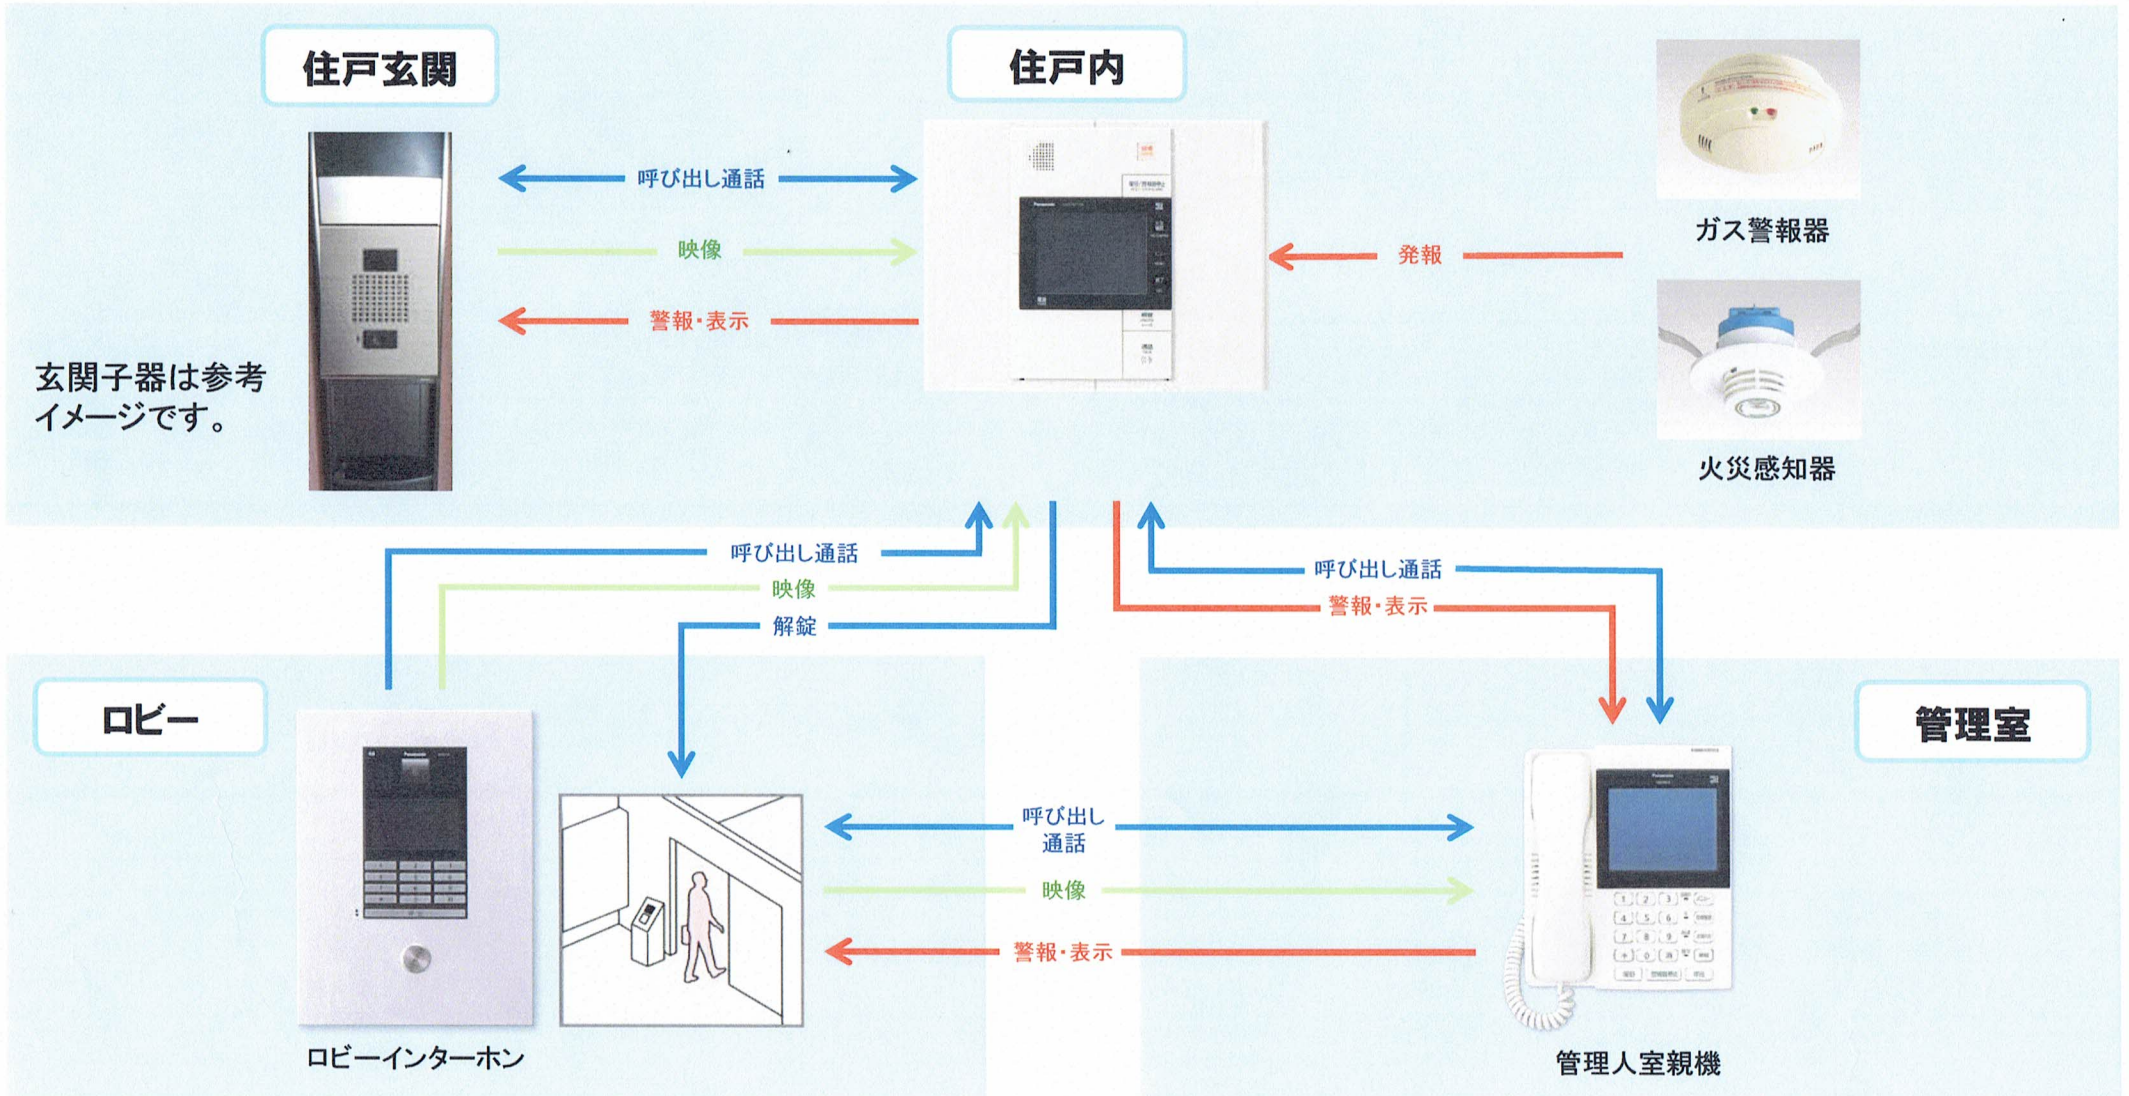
住戸玄関

住戸内

呼び出し通話

映像

警報・表示

ガス警報器

発報

火災感知器

玄関子器は参考イメージです。

呼び出し通話

映像

解錠

呼び出し通話

警報・表示

ロビー

管理室

呼び出し通話

映像

警報・表示

ロビーインターホン

管理人室親機